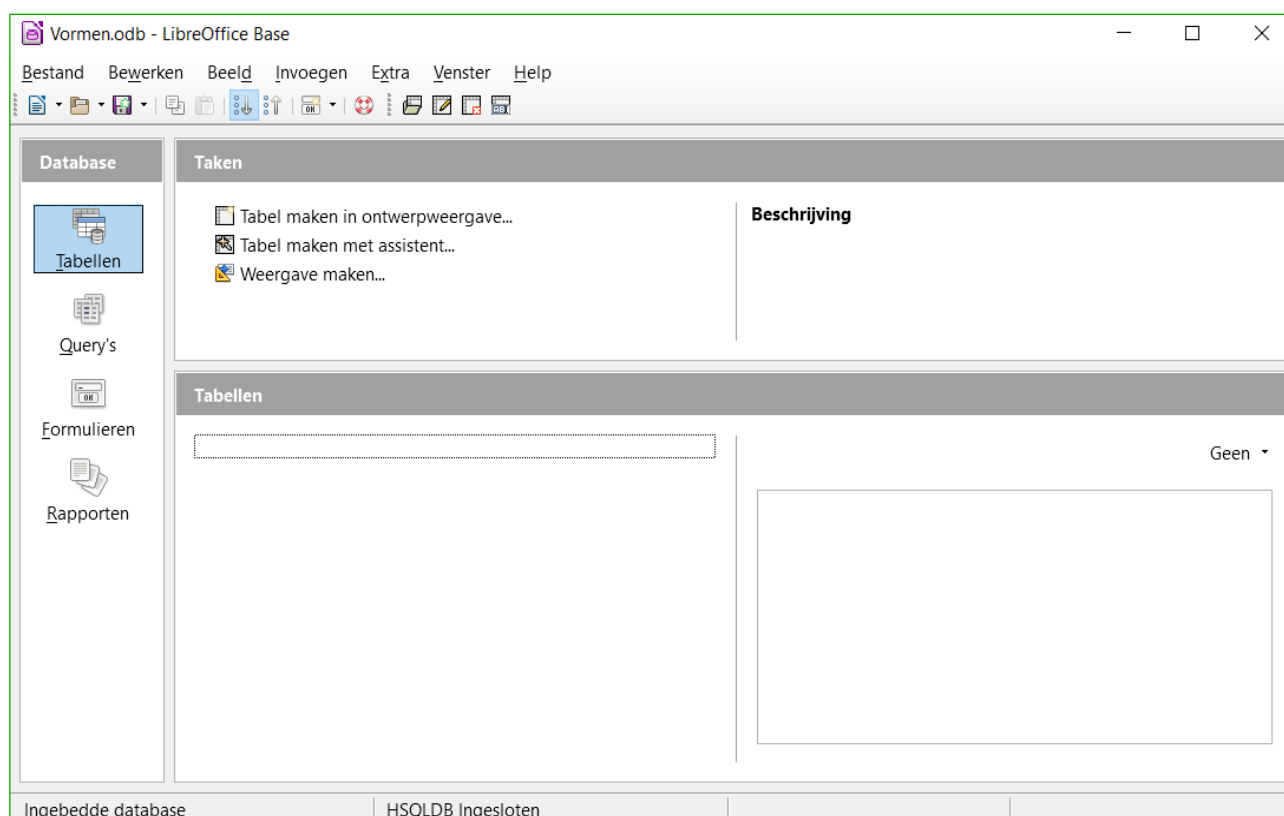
Vormen.odb - LibreOffice Base

Bestand Bewerken Beeld Invoegen Extra Venster Help

Database

Tabellen

Query's

Formulieren

Rapporten

Taken

Tabel maken in ontwerpweergave...
Tabel maken met assistent...
Weergave maken...

Beschrijving

Tabellen

Geen

Ingebedde database | HSQLDB Ingesloten